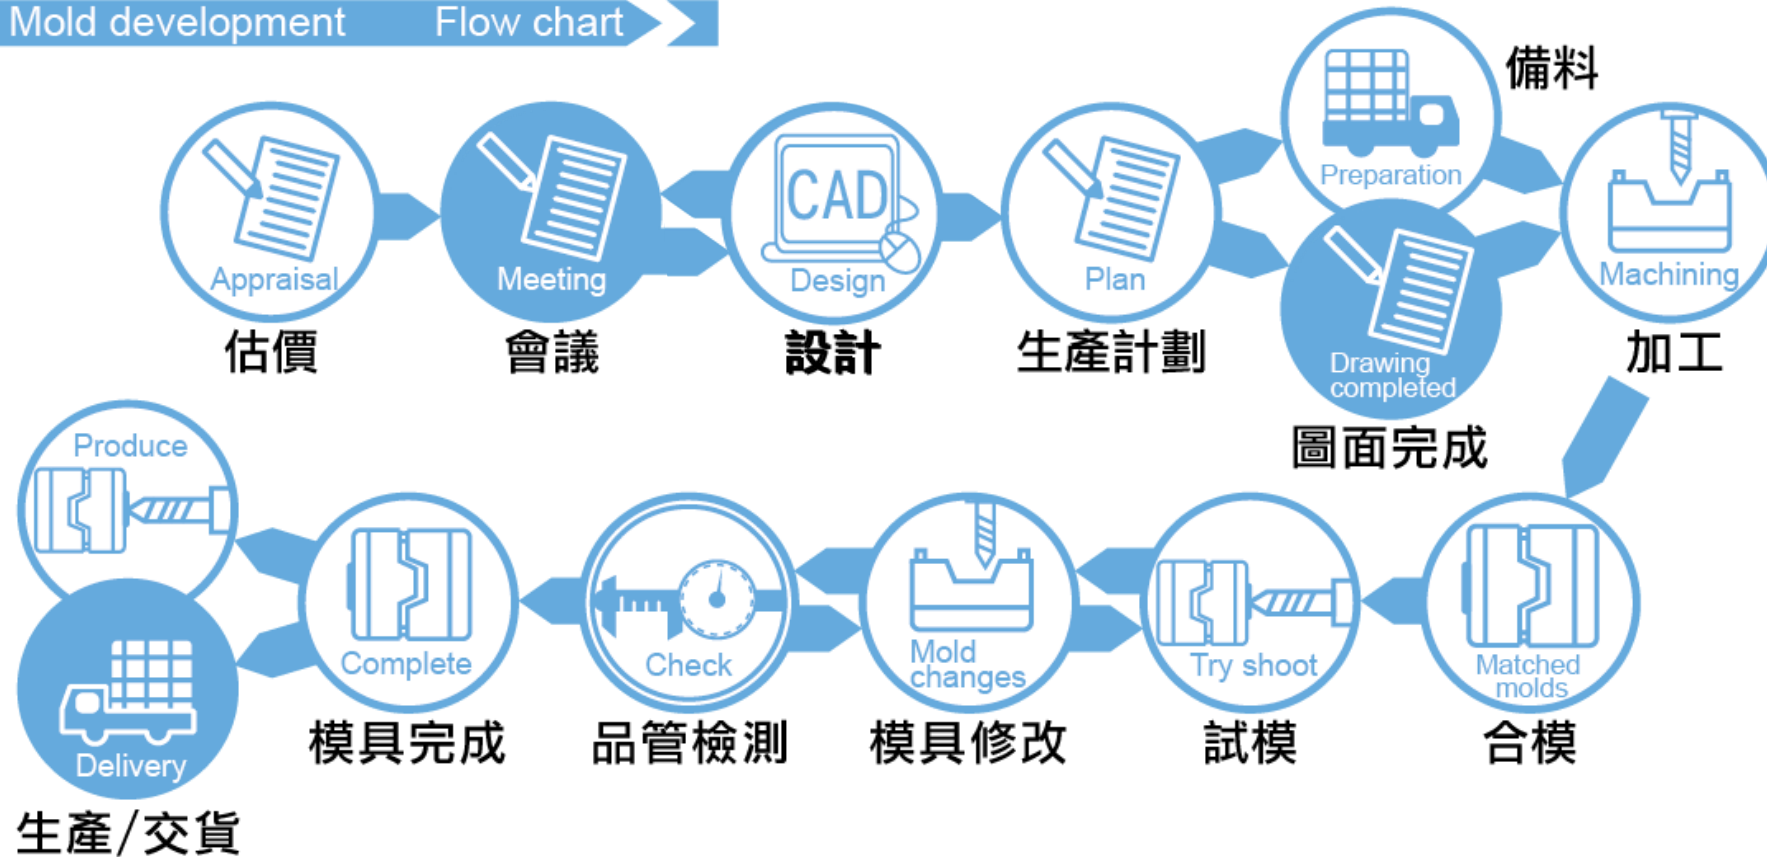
Mold development Flow chart

Appraisal
估價

Meeting
會議

CAD
Design
設計

Plan
生產計劃

Preparation
備料

Drawing completed
圖面完成

Machining
加工

Matched molds
合模

Try shoot
試模

Mold changes
模具修改

Check
品管檢測

Complete
模具完成

Produce

Delivery
生產/交貨